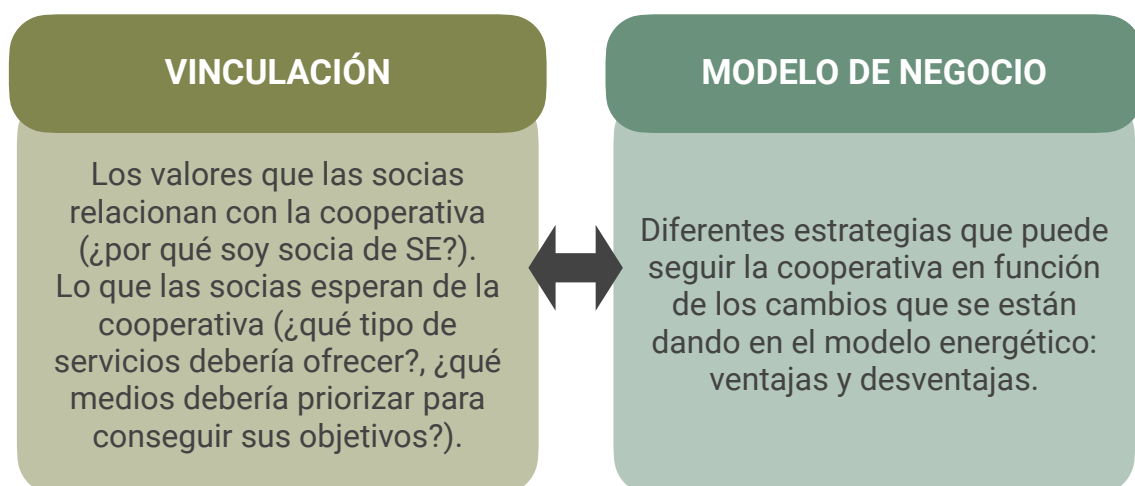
VINCULACIÓN

Los valores que las socias relacionan con la cooperativa (¿por qué soy socia de SE?). Lo que las socias esperan de la cooperativa (¿qué tipo de servicios debería ofrecer?, ¿qué medios debería priorizar para conseguir sus objetivos?).

MODELO DE NEGOCIO

Diferentes estrategias que puede seguir la cooperativa en función de los cambios que se están dando en el modelo energético: ventajas y desventajas.